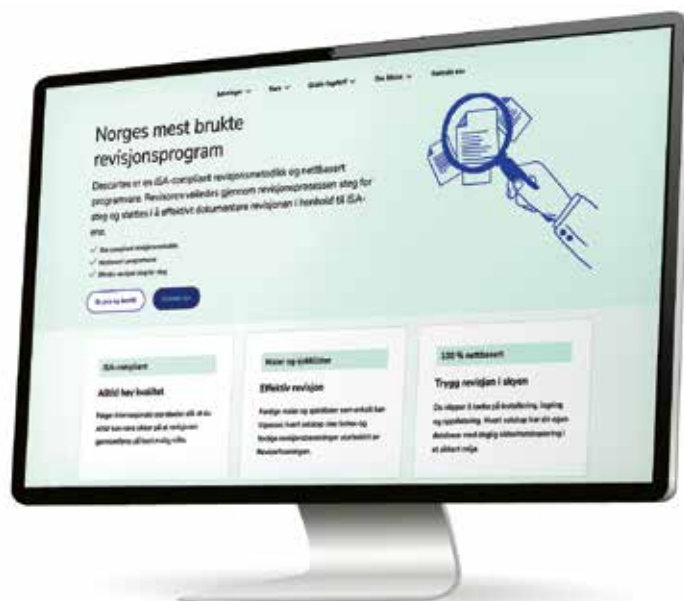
Norges mest brukte revisjonsprogram

Descartes er et ISA-compliant revisjonsmetodikk og nettbasert programvare. Revisoren veiledes gjennom revisjonsprosessen steg for steg og støttes i å effektivt dokumentere revisjonen i henhold til ISA-ene.

ISA-compliant

Alltid høy kvalitet

Maler og sjekklister

Effektiv revisjon

100 % nettbasert

Trygg revisjon i skyen

Du slipper å tenke på installering, lagring og oppdatering. Hvert selskap har sin egen database med daglig sikkerhetskopiering i et sikkert miljø.